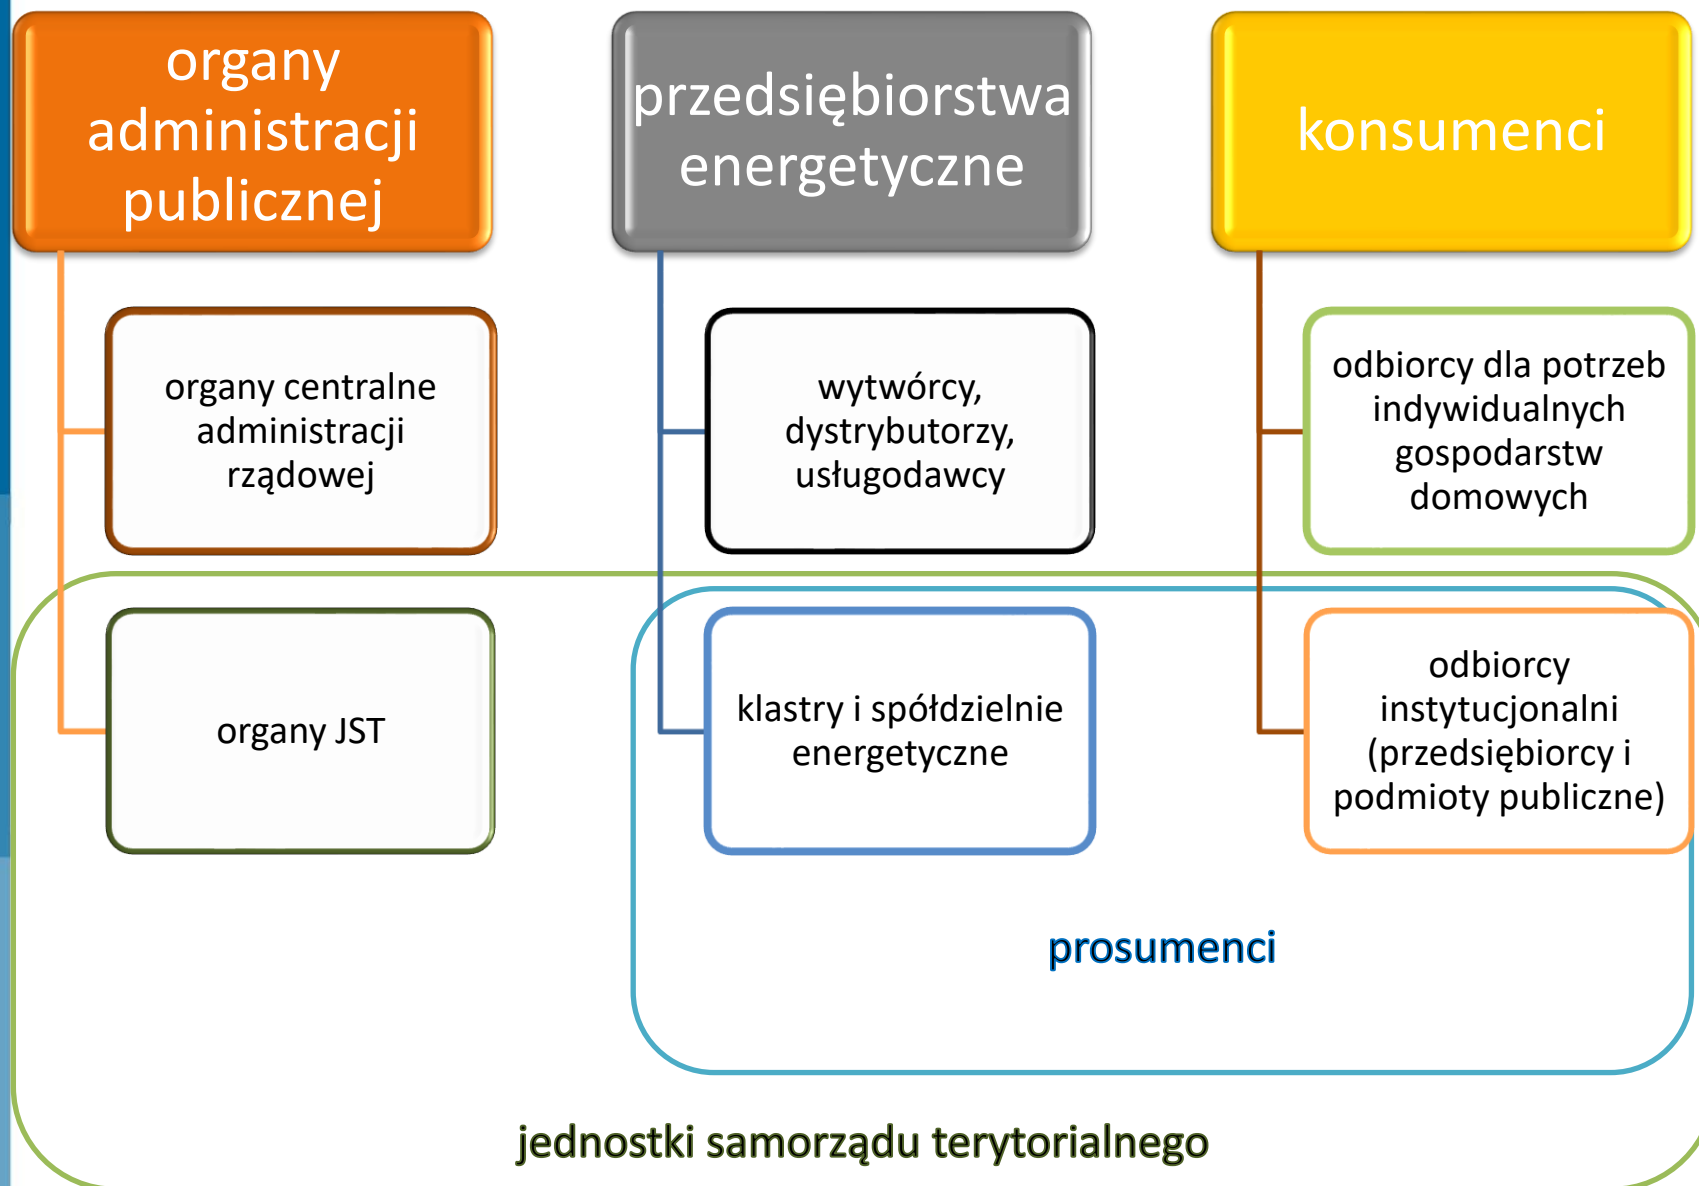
organy administracji publicznej

przedsiębiorstwa energetyczne

konsumenci

organy centralne administracji rządowej

wytwórcy, dystrybutorzy, usługodawcy

odbiorcy dla potrzeb indywidualnych gospodarstw domowych

organy JST

klastry i spółdzielnie energetyczne

odbiorcy instytucjonalni (przedsiębiorcy i podmioty publiczne)

prosumenci

jednostki samorządu terytorialnego